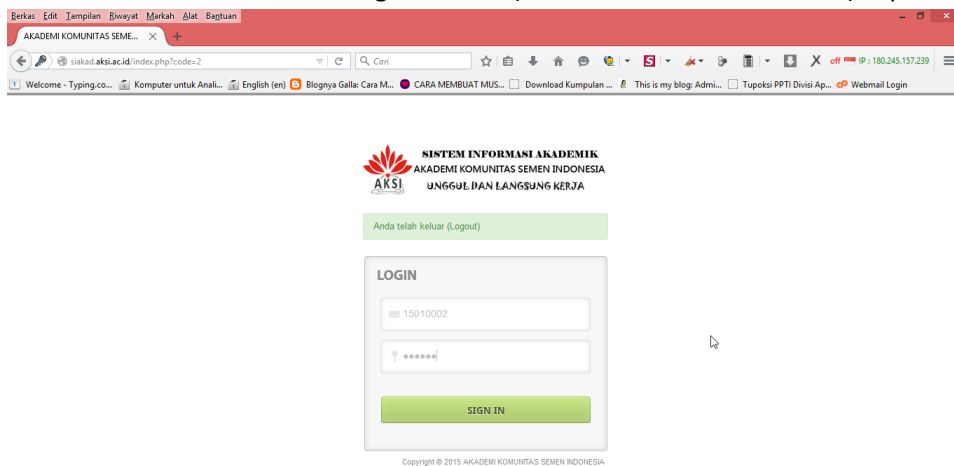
Berkas Edit Tampilan Riwayat Markah Alat Bantuan

AKADEMI KOMUNITAS SEME... ×

siakad.aksi.ac.id/index.php?code=2

Cari

off IP : 180.245.157.239

Welcome - Typing.co... Komputer untuk Anali... English (en) Blognya Galla: Cara M... CARA MEMBUAT MUS... Download Kumpulan ... This is my blog: Admi... Tupoksi PPTI Divisi Ap... Webmail Login

AKSI

SISTEM INFORMASI AKADEMIK
AKADEMI KOMUNITAS SEMEN INDONESIA
UNGGUL DAN LANGSUNG KERJA

Anda telah keluar (Logout)

LOGIN

15010002

••••••

SIGN IN

Copyright © 2015 AKADEMI KOMUNITAS SEMEN INDONESIA